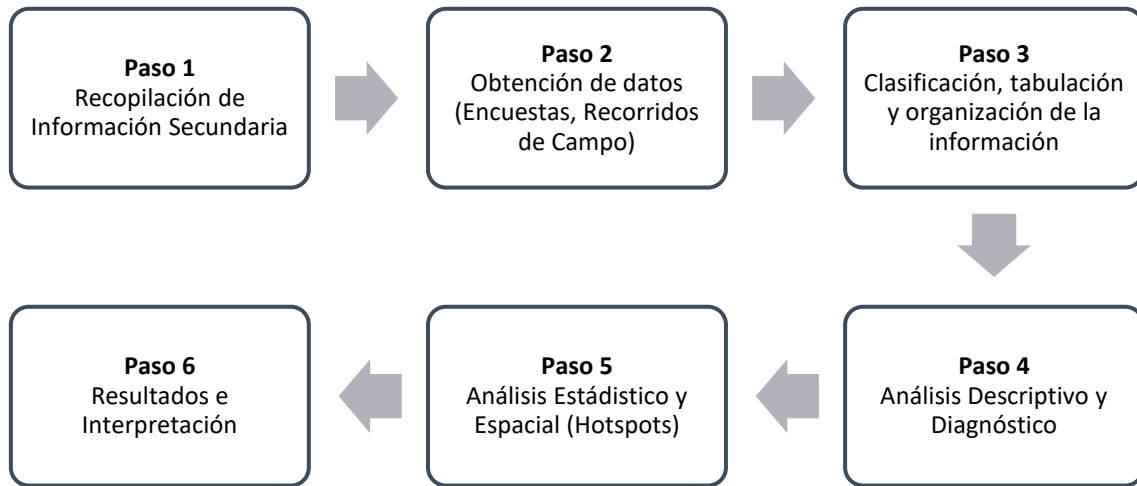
**Paso 1**
Recopilación de Información Secundaria

**Paso 2**
Obtención de datos (Encuestas, Recorridos de Campo)

**Paso 3**
Clasificación, tabulación y organización de la información

**Paso 4**
Análisis Descriptivo y Diagnóstico

**Paso 5**
Análisis Estádistico y Espacial (Hotspots)

**Paso 6**
Resultados e Interpretación